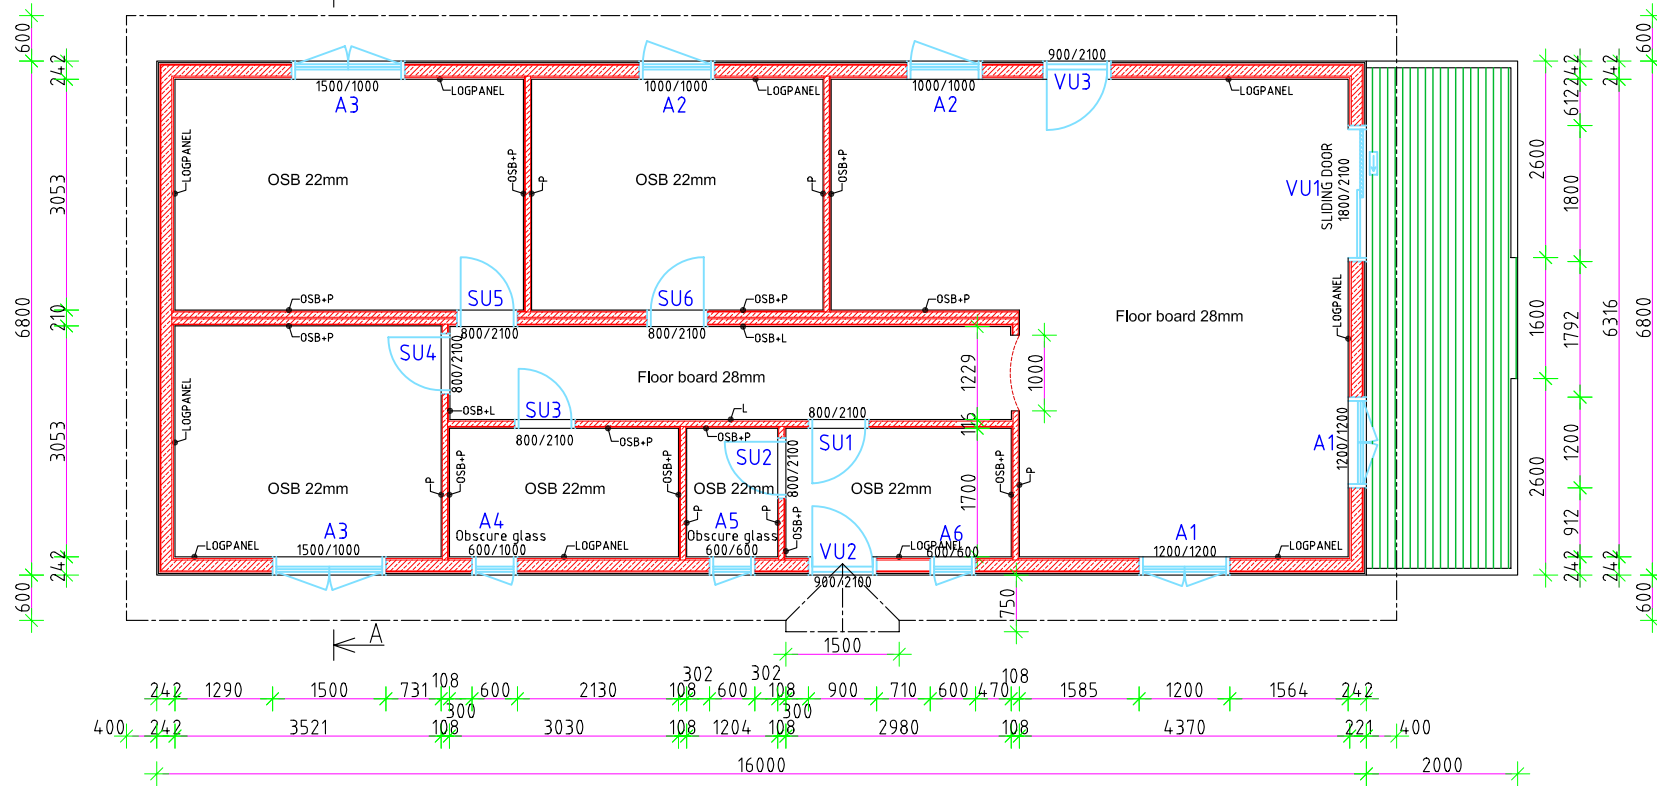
600
242
3053
6800
210
3053
242
600

1500/1000
A3
LOGPANEL
1000/1000
A2
LOGPANEL
1000/1000
A2
900/2100
VU3
LOGPANEL

LOGPANEL
OSB 22mm
OSB+P
P
OSB 22mm
P
OSB+P
VU1
SLIDING DOOR
1800/2100

SU5
SU6
OSB+P
OSB+P
OSB+P
800/2100
800/2100
OSB+L
SU4
800/2100
Floor board 28mm
LOGPANEL
Floor board 28mm
1229
1000
LOGPANEL
OSB+L
SU3
L
800/2100
116
800/2100
OSB+P
OSB+P
SU1
SU2
A1
1200/1200
P
OSB+P
OSB+P
OSB 22mm
OSB 22mm
OSB 22mm
800/2100
OSB 22mm
1700
OSB+P
P
P
OSB+P
P
A3
A4
Obscure glass
600/1000
A5
Obscure glass
600/600
OSB+P
VU2
A6
LOGPANEL
600/600
A1
LOGPANEL
1500/1000
LOGPANEL
LOGPANEL
1200/1200
LOGPANEL
900/2100
750
A
1500

600
242
612
242
2600
1800
1600
1792
6316
6800
1200
2600
912
242
242
600

242 1290 1500 731 108 300 600 2130 302 108 600 302 108 300 900 710 600 470 108 1585 1200 1564 242
400 242 3521 108 3030 108 1204 108 2980 108 4370 221 400
16000 2000